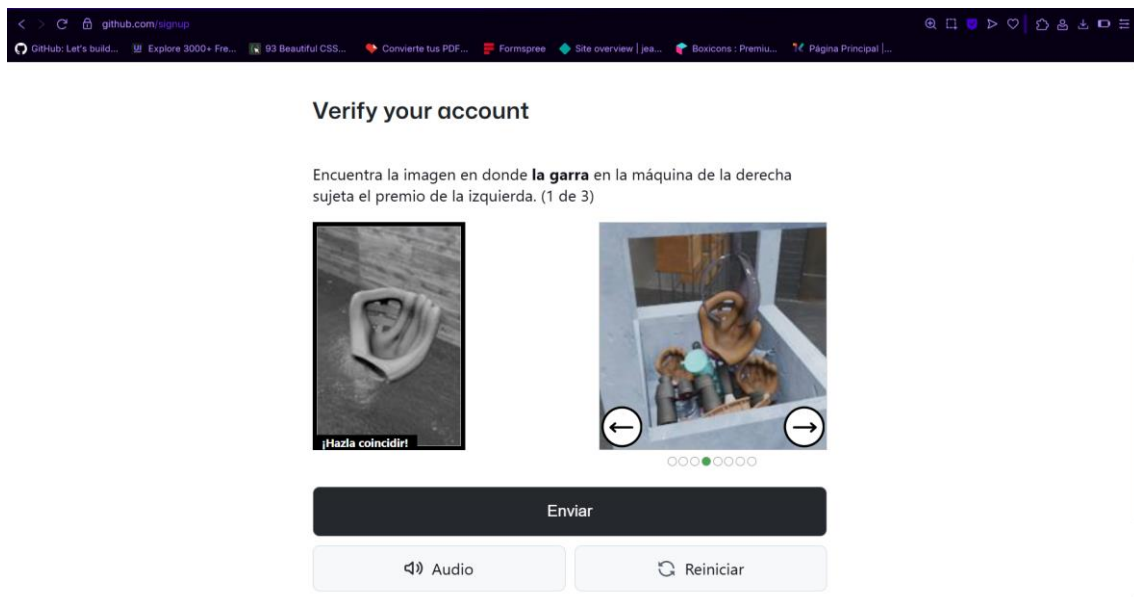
github.com/signup

GitHub: Let's build... Explore 3000+ Fre... 93 Beautiful CSS... Convierte tus PDF... Formspree Site overview | jea... Boxicons : Premiu... Página Principal |...

Verify your account

Encuentra la imagen en donde **la garra** en la máquina de la derecha sujeta el premio de la izquierda. (1 de 3)

¡Hazla coincidir!

Enviar

Audio

Reiniciar